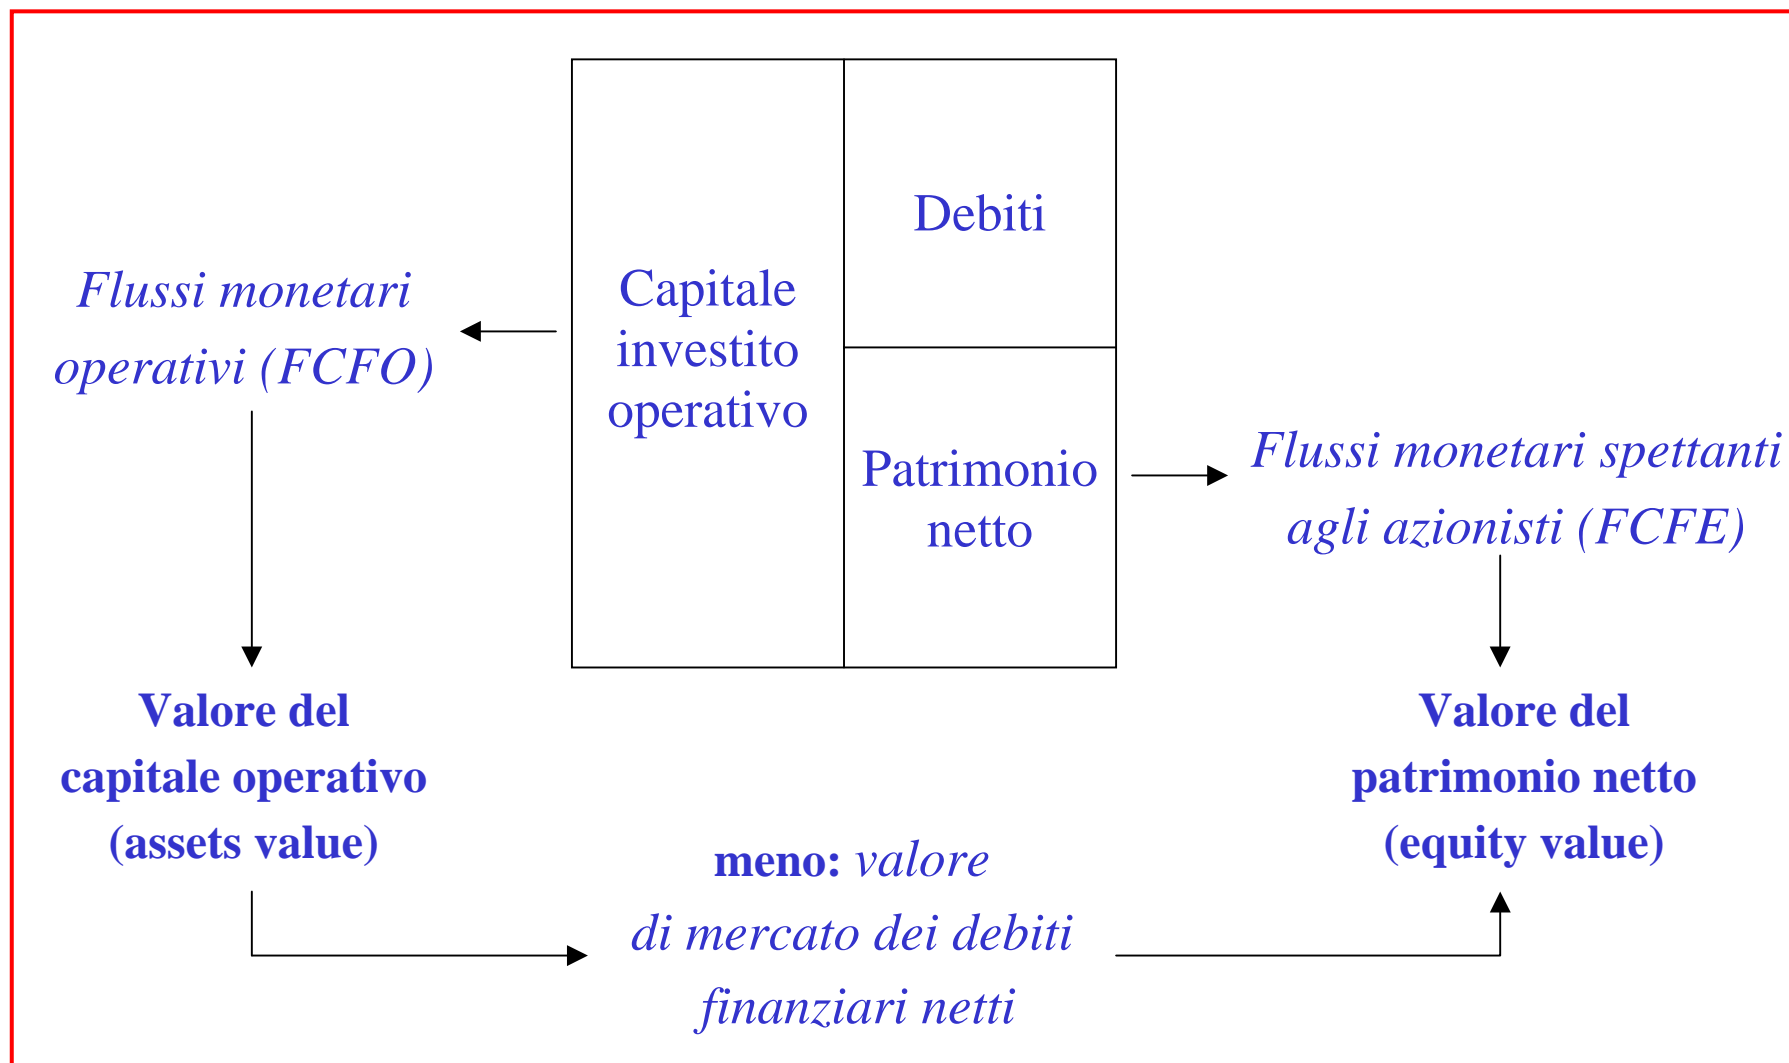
Capitale investito operativo

Debiti

Patrimonio netto

Flussi monetari operativi (FCFO)

Flussi monetari spettanti agli azionisti (FCFE)

Valore del capitale operativo (assets value)

Valore del patrimonio netto (equity value)

meno: valore di mercato dei debiti finanziari netti